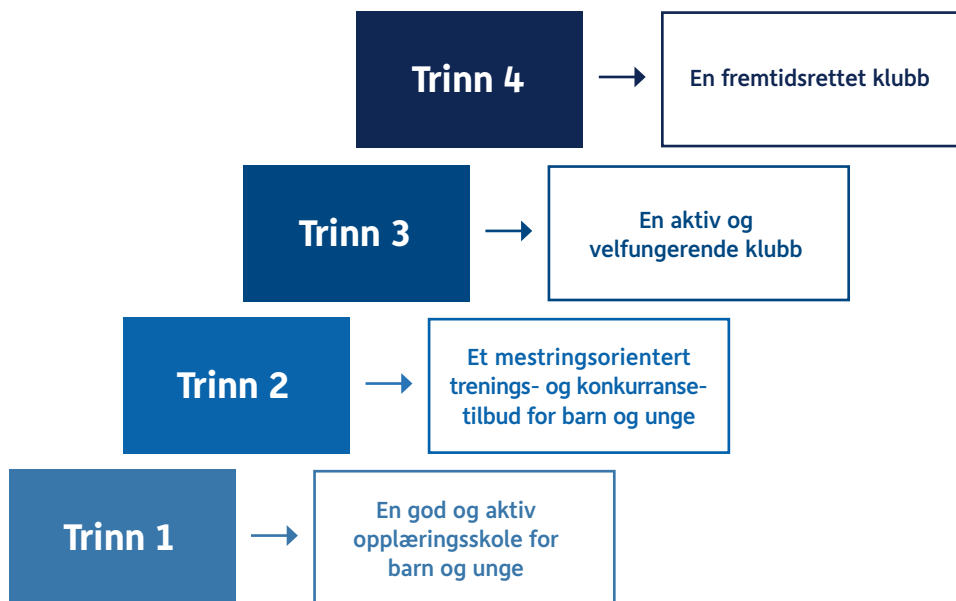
Trinn 4

En fremtidsrettet klubb

Trinn 3

En aktiv og velfungerende klubb

Trinn 2

Et mestringsorientert trenings- og konkurransetilbud for barn og unge

Trinn 1

En god og aktiv opplæringsskole for barn og unge